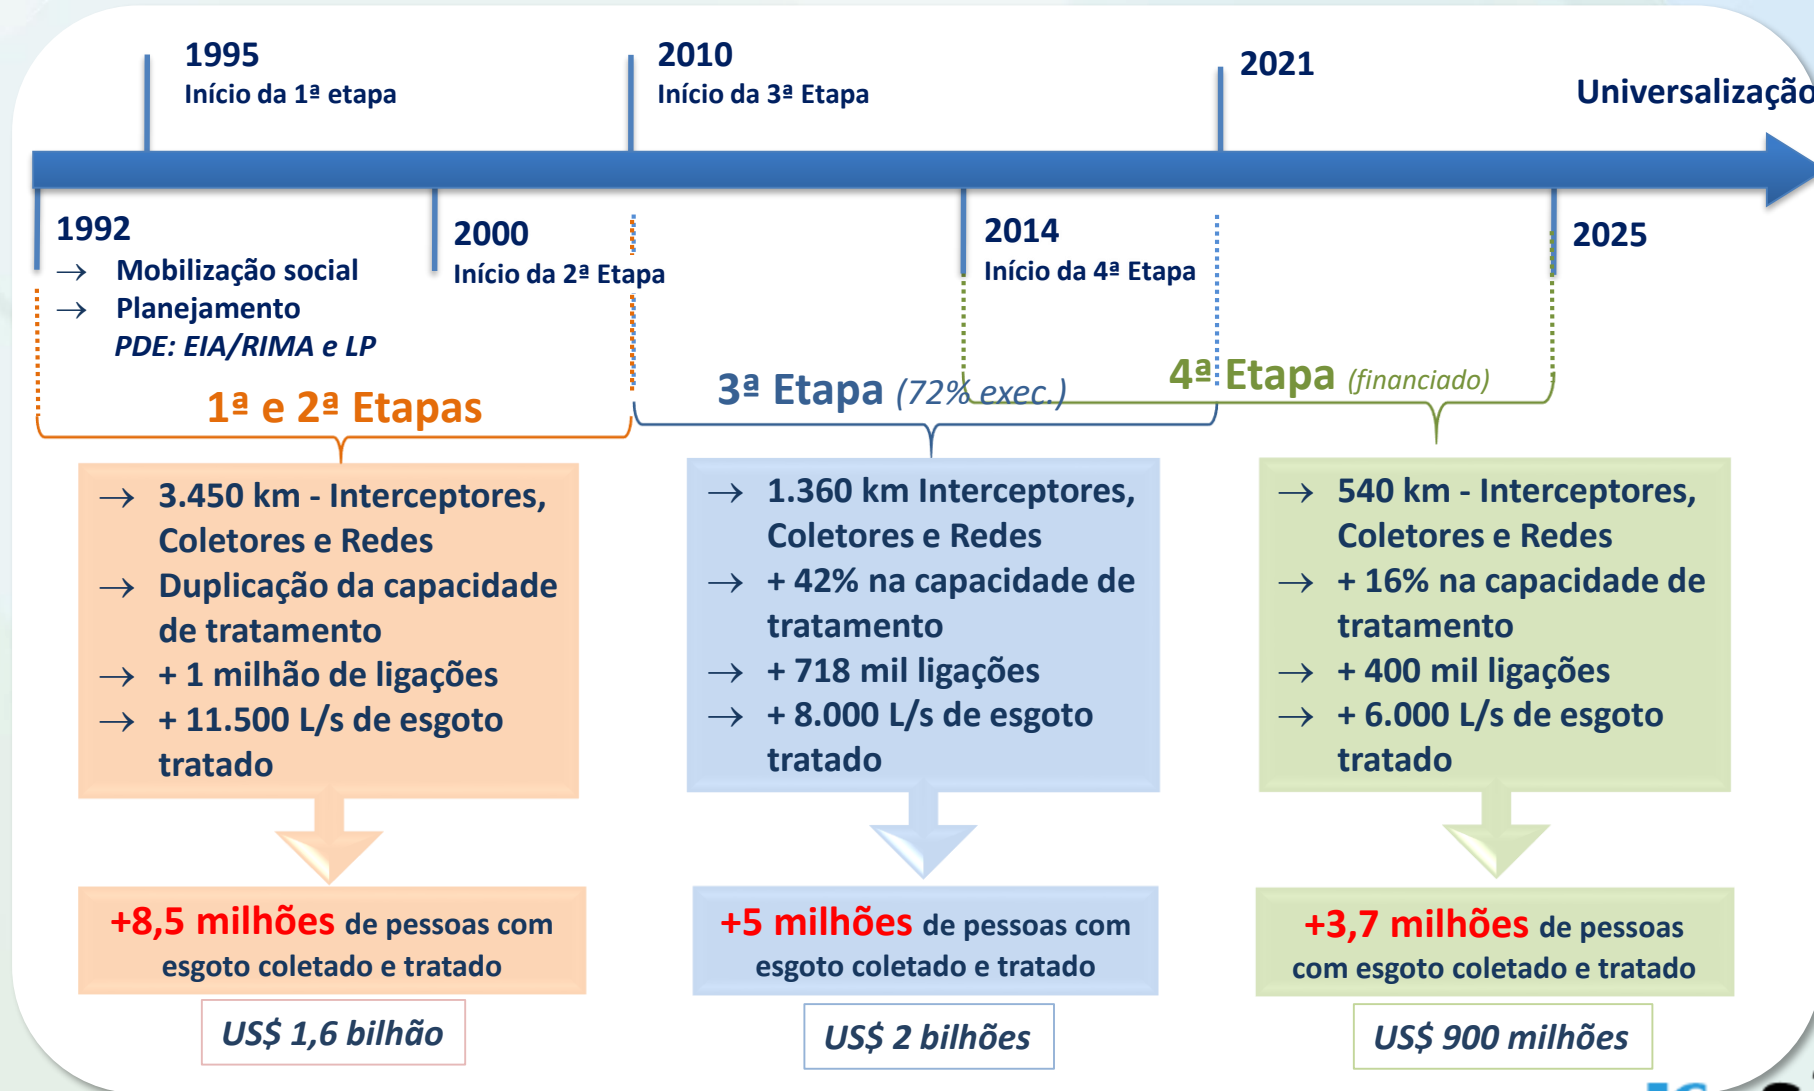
1995
Início da 1ª etapa

2010
Início da 3ª Etapa

2021

Universalizaçã

1992
→ Mobilização social
→ Planejamento
PDE: EIA/RIMA e LP

2000
Início da 2ª Etapa

2014
Início da 4ª Etapa

2025

1ª e 2ª Etapas

3ª Etapa (72% exec.)

4ª Etapa (financiado)

→ 3.450 km - Interceptores, Coletores e Redes
→ Duplicação da capacidade de tratamento
→ + 1 milhão de ligações
→ + 11.500 L/s de esgoto tratado

→ 1.360 km Interceptores, Coletores e Redes
→ + 42% na capacidade de tratamento
→ + 718 mil ligações
→ + 8.000 L/s de esgoto tratado

→ 540 km - Interceptores, Coletores e Redes
→ + 16% na capacidade de tratamento
→ + 400 mil ligações
→ + 6.000 L/s de esgoto tratado

+8,5 milhões de pessoas com esgoto coletado e tratado

+5 milhões de pessoas com esgoto coletado e tratado

+3,7 milhões de pessoas com esgoto coletado e tratado

US$ 1,6 bilhão

US$ 2 bilhões

US$ 900 milhões